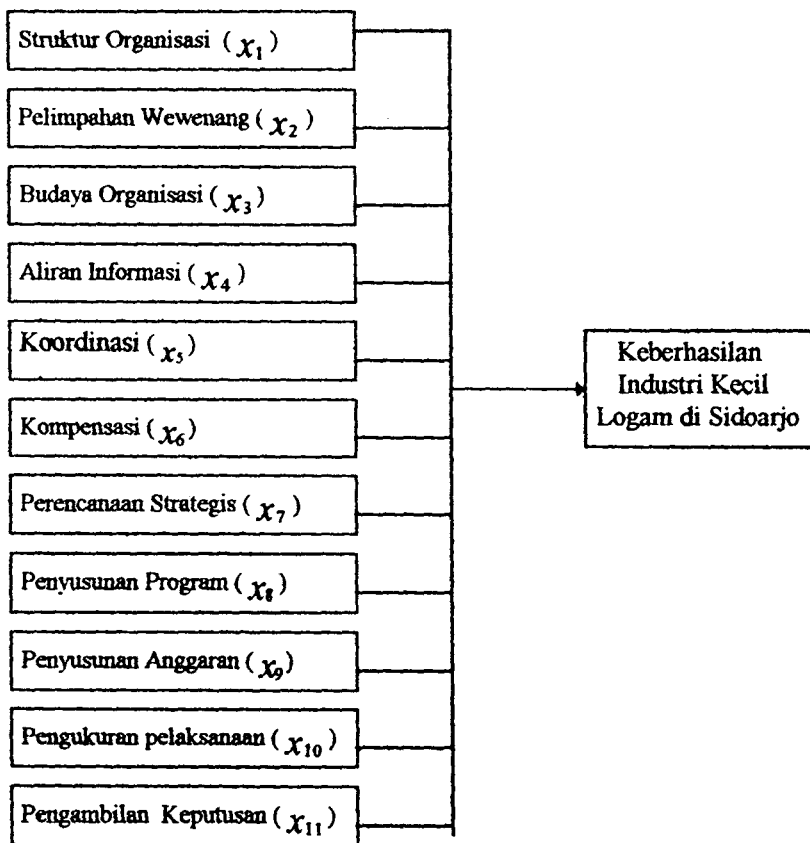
Struktur Organisasi ( $\chi_1$ )

Pelimpahan Wewenang ( $\chi_2$ )

Budaya Organisasi ( $\chi_3$ )

Aliran Informasi ( $\chi_4$ )

Koordinasi ( $\chi_5$ )

Kompensasi ( $\chi_6$ )

Perencanaan Strategis ( $\chi_7$ )

Penyusunan Program ( $\chi_8$ )

Penyusunan Anggaran ( $\chi_9$ )

Pengukuran pelaksanaan ( $\chi_{10}$ )

Pengambilan Keputusan ( $\chi_{11}$ )

Keberhasilan Industri Kecil Logam di Sidoarjo